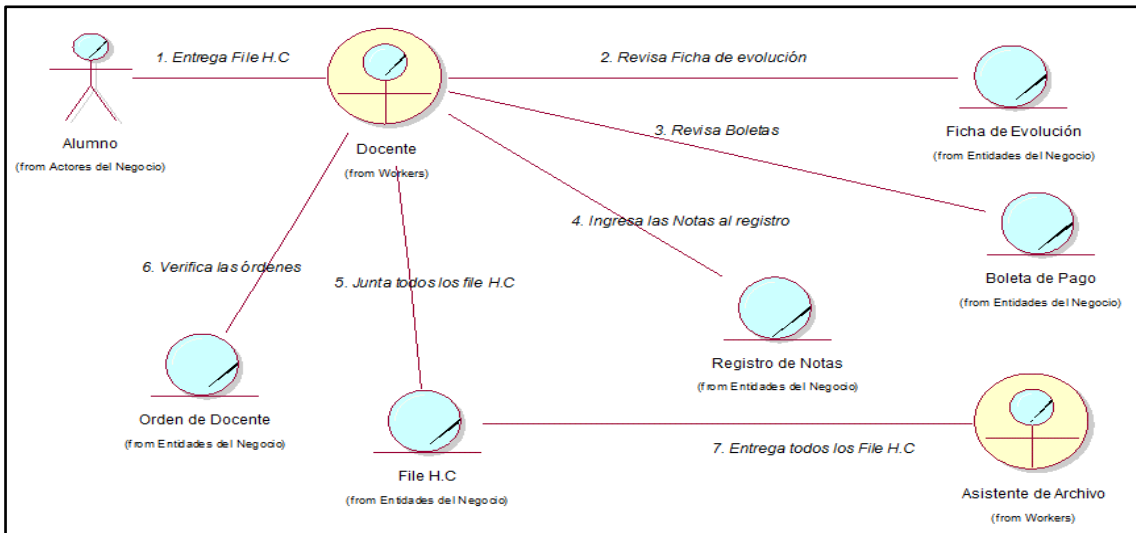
1. Entrega File H.C

2. Revisa Ficha de evolución

Alumno
(from Actores del Negocio)

Docente
(from Workers)

3. Revisa Boletas

Ficha de Evolución
(from Entidades del Negocio)

4. Ingresa las Notas al registro

6. Verifica las órdenes

5. Junta todos los file H.C

Boleta de Pago
(from Entidades del Negocio)

Registro de Notas
(from Entidades del Negocio)

Orden de Docente
(from Entidades del Negocio)

7. Entrega todos los File H.C

File H.C
(from Entidades del Negocio)

Asistente de Archivo
(from Workers)